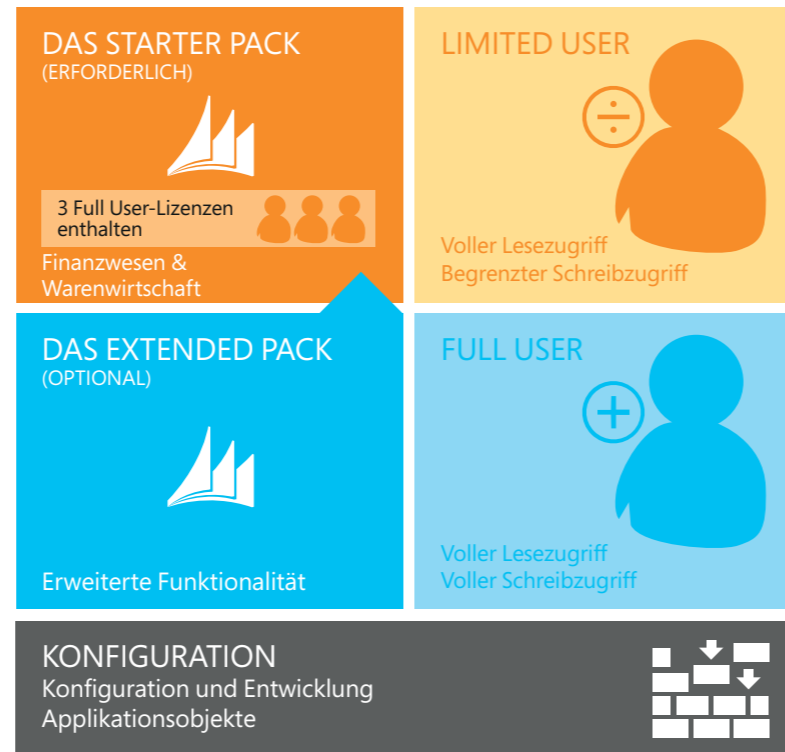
DAS STARTER PACK
(ERFORDERLICH)

3 Full User-Lizenzen enthalten

Finanzwesen & Warenwirtschaft

LIMITED USER

Voller Lesezugriff
Begrenzter Schreibzugriff

DAS EXTENDED PACK
(OPTIONAL)

Erweiterte Funktionalität

FULL USER

Voller Lesezugriff
Voller Schreibzugriff

KONFIGURATION
Konfiguration und Entwicklung
Applikationsobjekte